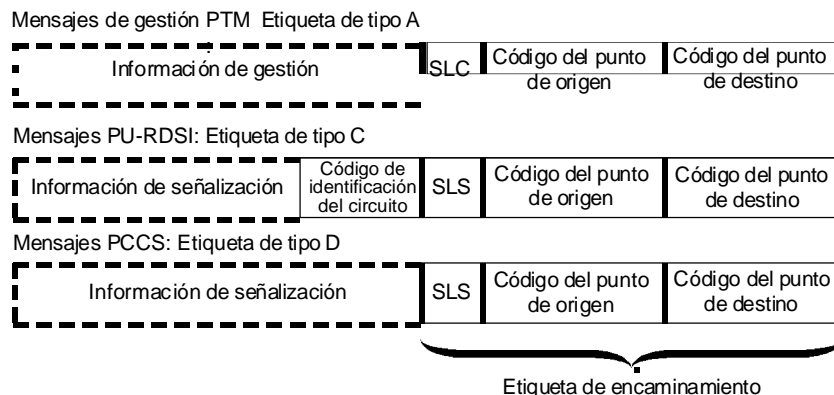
Mensajes de gestión PTM Etiqueta de tipo A

| Información de gestión | SLC | Código del punto de origen | Código del punto de destino |
|---|---|---|---|

Mensajes PU-RDSI: Etiqueta de tipo C

| Información de señalización | Código de identificación del circuito | SLS | Código del punto de origen | Código del punto de destino |
|---|---|---|---|---|

Mensajes PCCS: Etiqueta de tipo D

| Información de señalización | SLS | Código del punto de origen | Código del punto de destino |
|---|---|---|---|

Etiqueta de encaminamiento